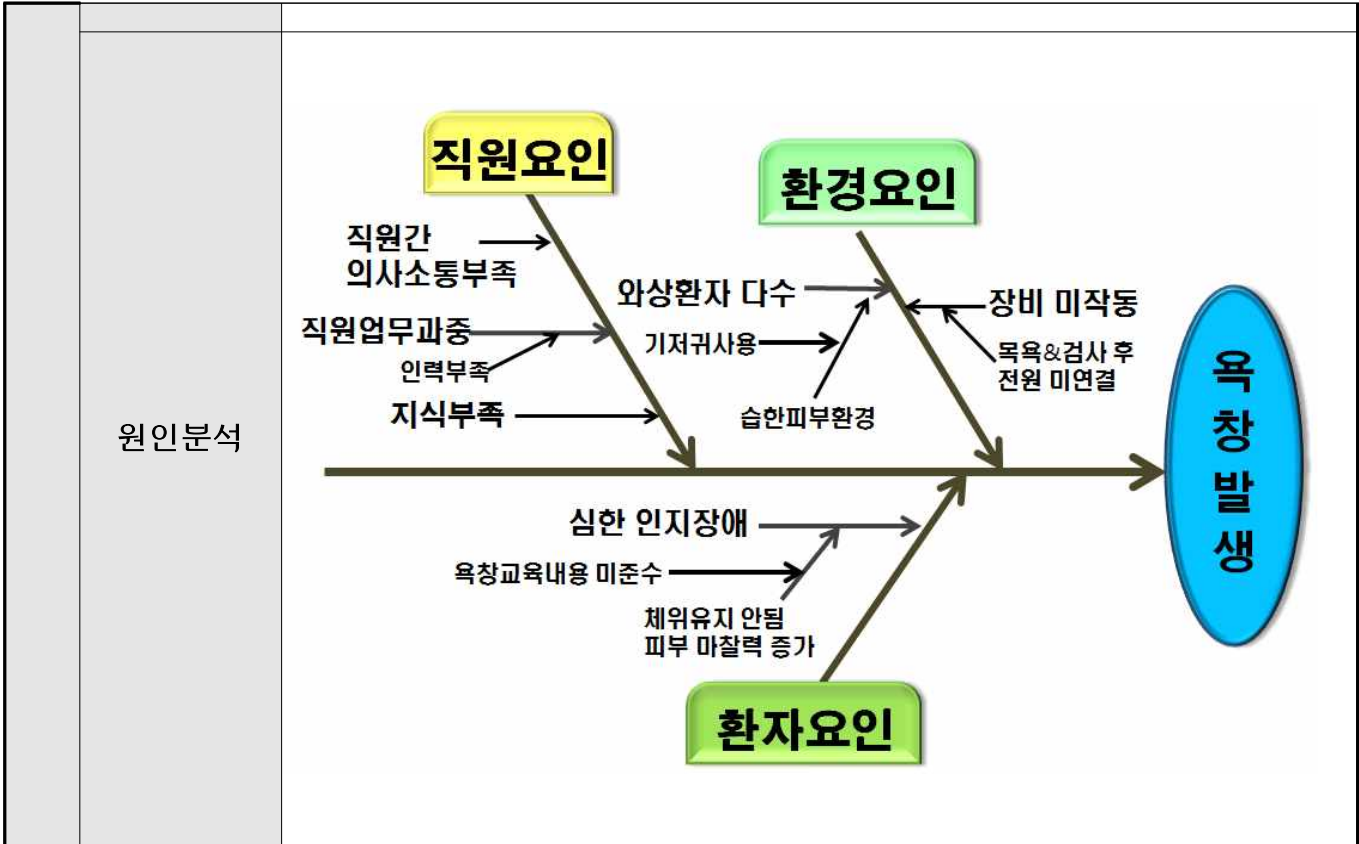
원인분석

직원요인

환경요인

직원간 의사소통부족

직원업무과중

인력부족

지식부족

와상환자 다수

기저귀사용

습한피부환경

장비 미작동

목욕&검사 후 전원 미연결

욕창발생

심한 인지장애

욕창교육내용 미준수

체위유지 안됨 피부 마찰력 증가

환자요인